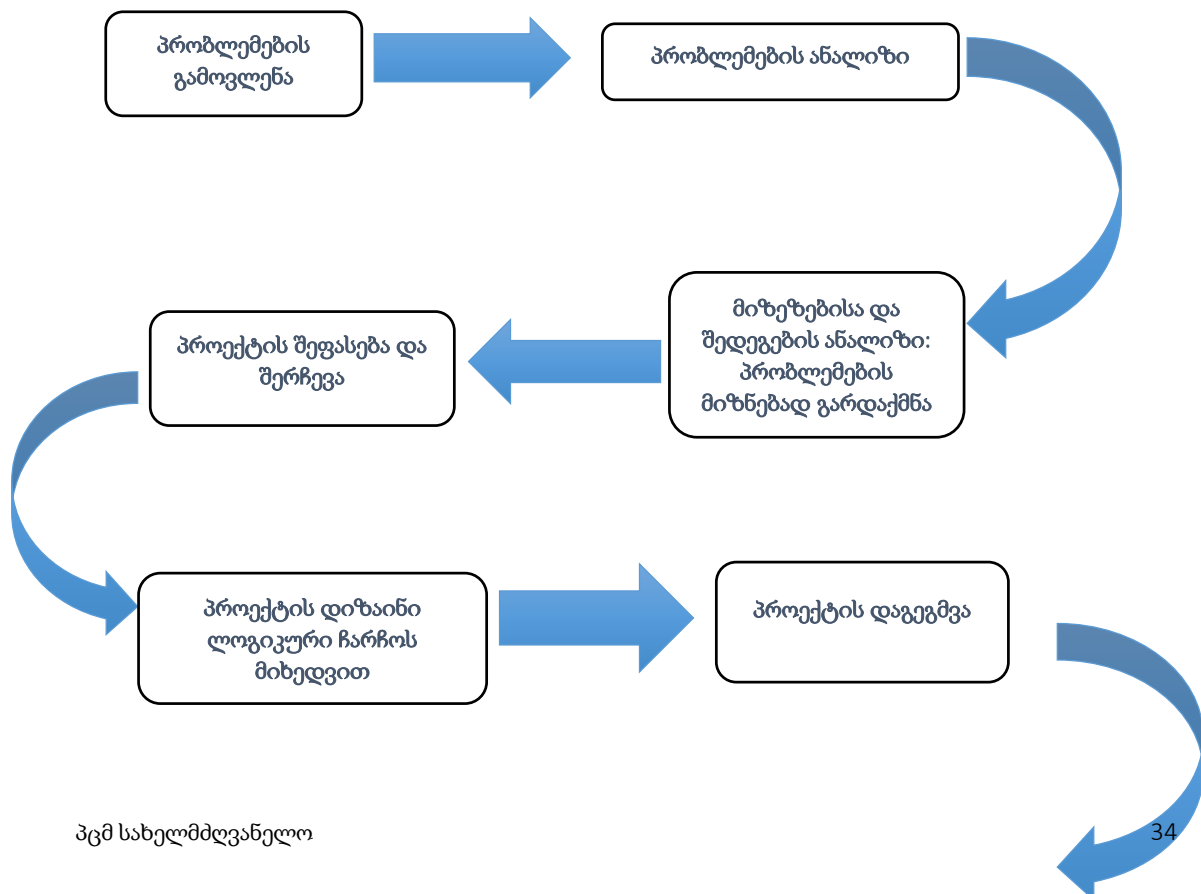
პრობლემების გამოვლენა

პრობლემების ანალიზი

მიზეზებისა და შედეგების ანალიზი: პრობლემების მიზნებად გარდაქმნა

პროექტის შეფასება და შერჩევა

პროექტის დიზაინი ლოგიკური ჩარჩოს მიხედვით

პროექტის დაგეგმვა

პცმ სახელმძღვანელო

34